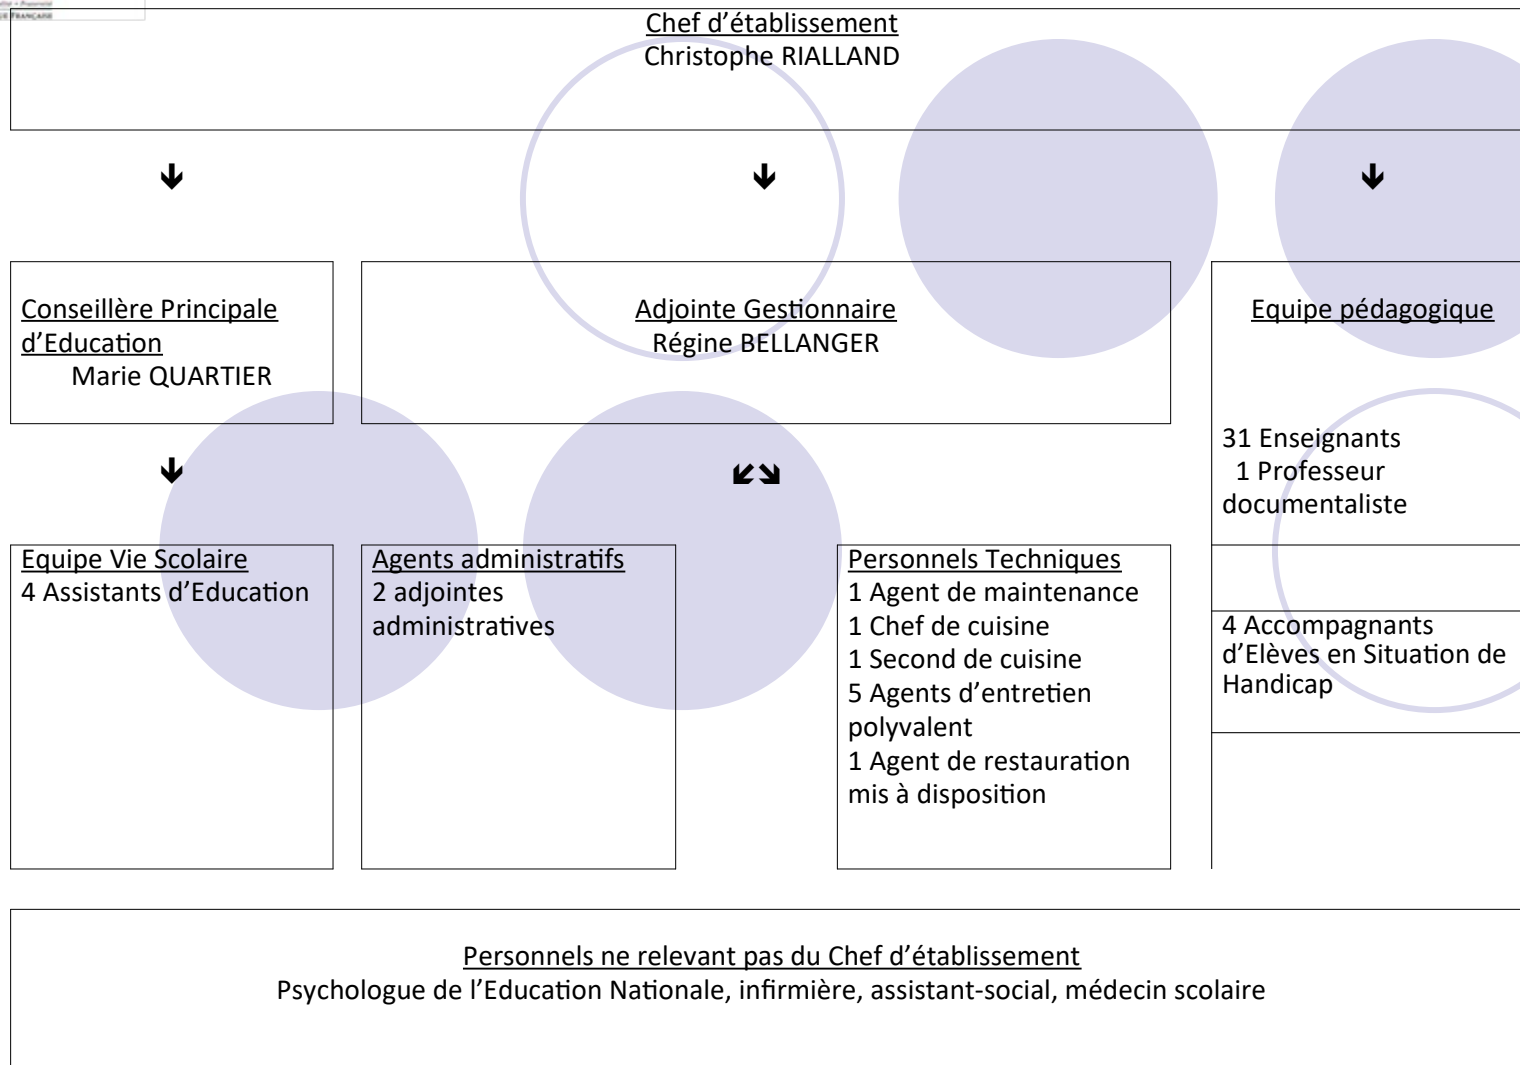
Chef d'établissement
Christophe RIALLAND

Conseillère Principale d'Education
Marie QUARTIER

Adjointe Gestionnaire
Régine BELLANGER

Equipe pédagogique

31 Enseignants
1 Professeur documentaliste

Equipe Vie Scolaire
4 Assistants d'Education

Agents administratifs
2 adjointes administratives

Personnels Techniques
1 Agent de maintenance
1 Chef de cuisine
1 Second de cuisine
5 Agents d'entretien polyvalent
1 Agent de restauration mis à disposition

4 Accompagnants d'Elèves en Situation de Handicap

Personnels ne relevant pas du Chef d'établissement
Psychologue de l'Education Nationale, infirmière, assistant-social, médecin scolaire